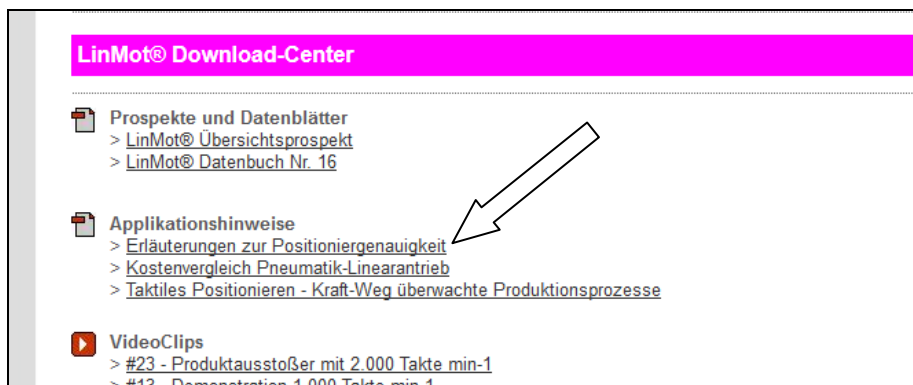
LinMot® Download-Center

Prospekte und Datenblätter
> LinMot® Übersichtsprospekt
> LinMot® Datenbuch Nr. 16

Applikationshinweise
> Erläuterungen zur Positioniergenauigkeit
> Kostenvergleich Pneumatik-Linearantrieb
> Taktiles Positionieren - Kraft-Weg überwachte Produktionsprozesse

VideoClips
> #23 - Produktausstoßer mit 2.000 Takte min-1
> #13 - Demonstration 1.000 Takte min-1